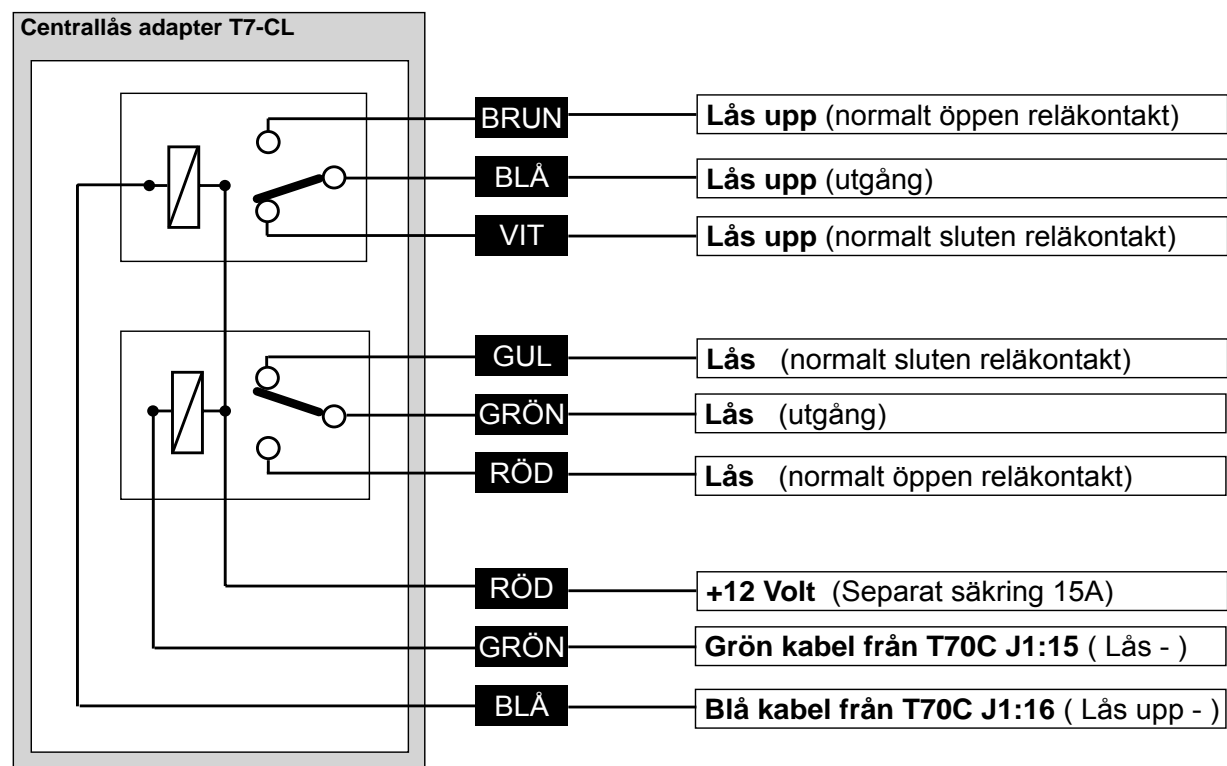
Centrallås adapter T7-CL

BRUN
Lås upp (normalt öppen reläkontakt)

BLÅ
Lås upp (utgång)

VIT
Lås upp (normalt sluten reläkontakt)

GUL
Lås (normalt sluten reläkontakt)

GRÖN
Lås (utgång)

RÖD
Lås (normalt öppen reläkontakt)

RÖD
+12 Volt (Separat säkring 15A)

GRÖN
Grön kabel från T70C J1:15 ( Lås - )

BLÅ
Blå kabel från T70C J1:16 ( Lås upp - )